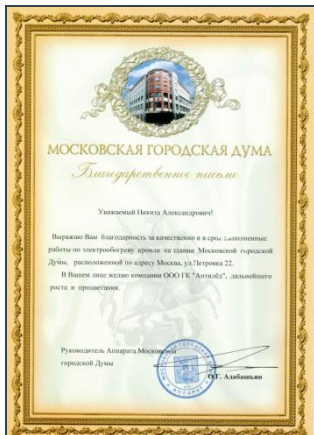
МОСКОВСКАЯ ГОРОДСКАЯ ДУМА

Благодарственное письмо

Уважаемый Никита Александрович!

Выражаю Вам благодарность за качественно и в срок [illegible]олненные работы по электрообогреву кровли на здании Московской городской Думы, расположенной по адресу Москва, ул.Петровка 22.

В Вашем лице желаю компании ООО ГК "Антилёд" дальнейшего роста и процветания.

Руководитель Аппарата Московской городской Думы

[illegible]

О.Г. Алабашьян